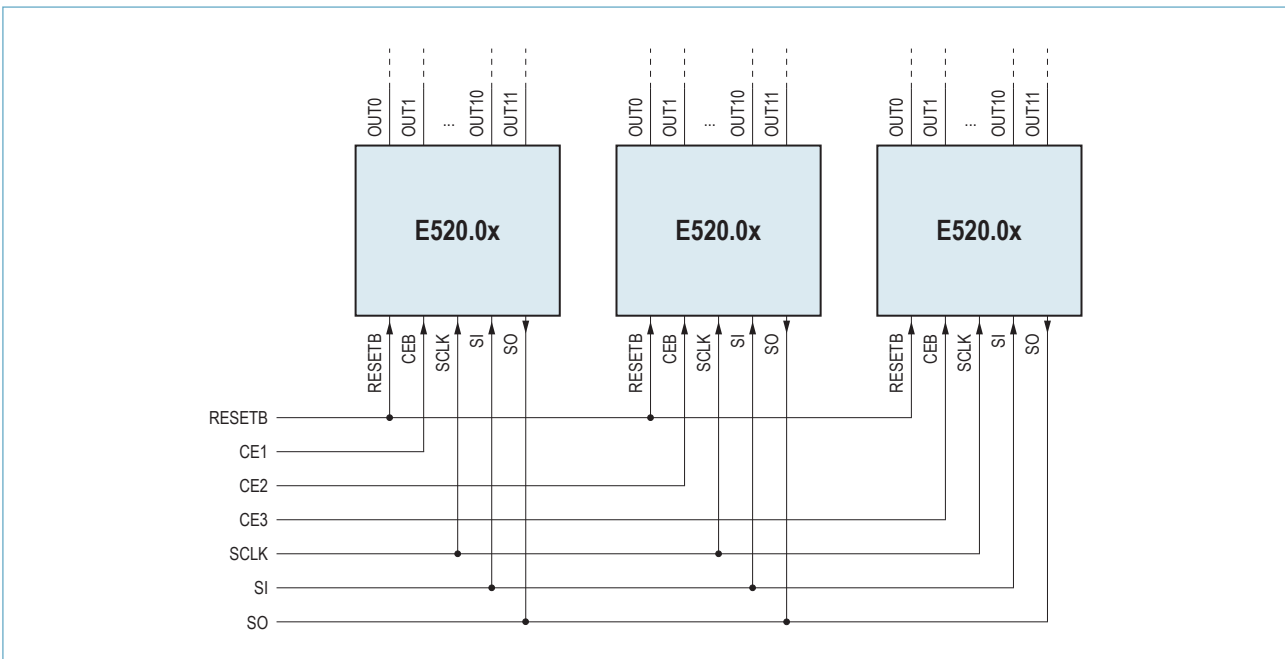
OUT0 OUT1 ... OUT10 OUT11
E520.0x
RESETB CEB SCLK SI SO

OUT0 OUT1 ... OUT10 OUT11
E520.0x
RESETB CEB SCLK SI SO

OUT0 OUT1 ... OUT10 OUT11
E520.0x
RESETB CEB SCLK SI SO

RESETB
CE1
CE2
CE3
SCLK
SI
SO